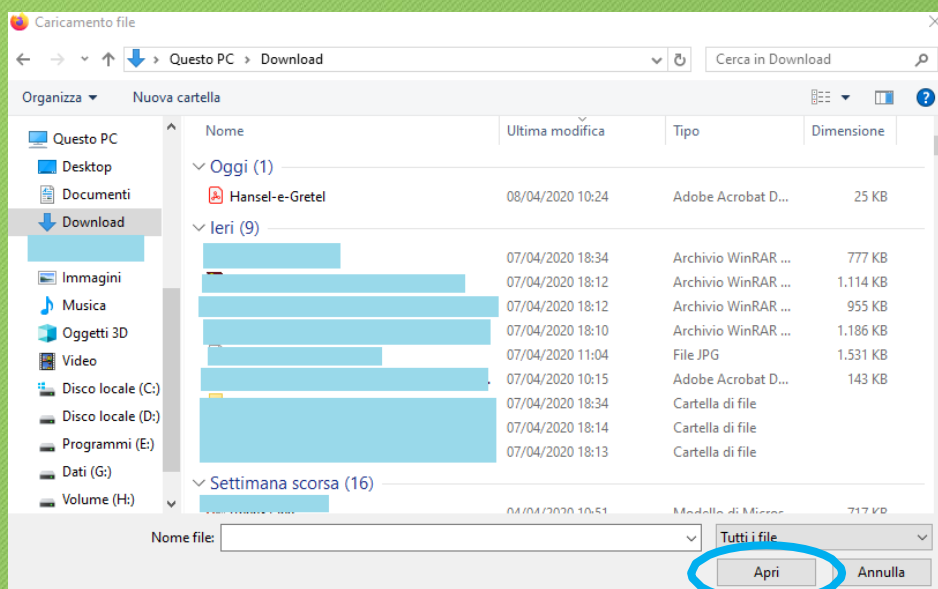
Caricamento file

Questo PC > Download

Cerca in Download

Organizza ▾ Nuova cartella

Questo PC
Desktop
Documenti
Download
Immagini
Musica
Oggetti 3D
Video
Disco locale (C:)
Disco locale (D:)
Programmi (E:)
Dati (G:)
Volume (H:)

| Nome | Ultima modifica | Tipo | Dimensione |
|---|---|---|---|
| Oggi (1) | | | |
| Hansel-e-Gretel | 08/04/2020 10:24 | Adobe Acrobat D... | 25 KB |
| Ieri (9) | | | |
| | 07/04/2020 18:34 | Archivio WinRAR ... | 777 KB |
| | 07/04/2020 18:12 | Archivio WinRAR ... | 1.114 KB |
| | 07/04/2020 18:12 | Archivio WinRAR ... | 955 KB |
| | 07/04/2020 18:10 | Archivio WinRAR ... | 1.186 KB |
| | 07/04/2020 11:04 | File JPG | 1.531 KB |
| | 07/04/2020 10:15 | Adobe Acrobat D... | 143 KB |
| | 07/04/2020 18:34 | Cartella di file | |
| | 07/04/2020 18:14 | Cartella di file | |
| | 07/04/2020 18:13 | Cartella di file | |
| Settimana scorsa (16) | | | |
| | 04/04/2020 10:51 | Modello di Micros... | 717 KB |

Nome file:
Tutti i file
Apri
Annulla